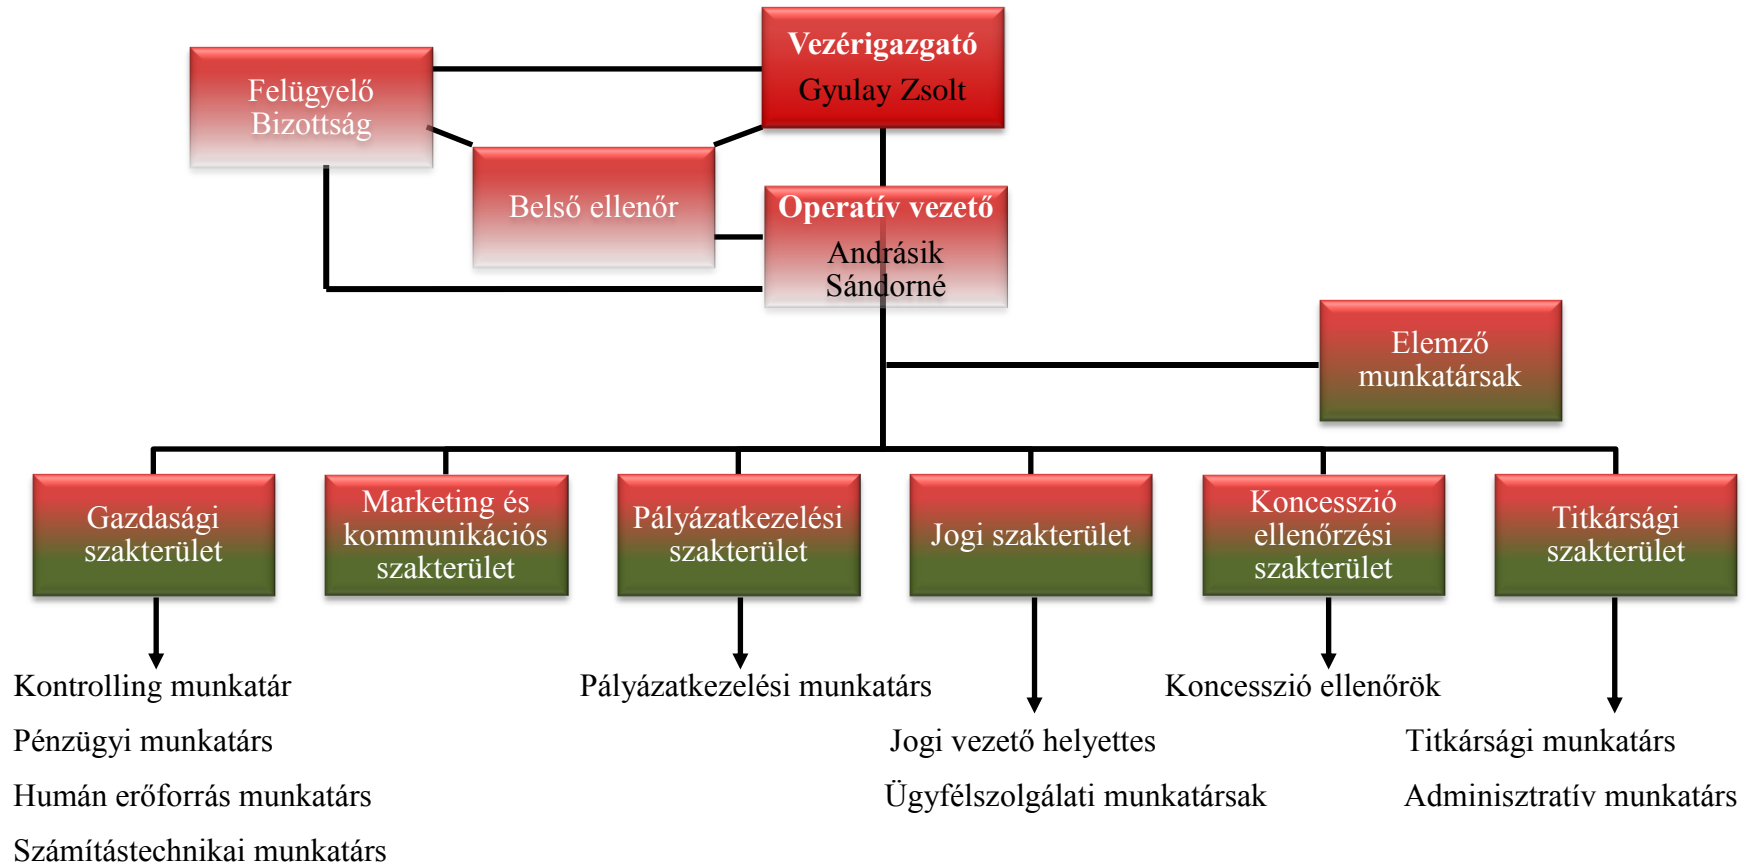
Vezérigazgató
Gyulay Zsolt

Felügyelő Bizottság

Belső ellenőr

Operatív vezető
Andrásik Sándorné

Elemző munkatársak

Gazdasági szakterület

Marketing és kommunikációs szakterület

Pályázatkezelési szakterület

Jogi szakterület

Koncesszió ellenőrzési szakterület

Titkársági szakterület

Kontrolling munkatár
Pénzügyi munkatárs
Humán erőforrás munkatárs
Számítástechnikai munkatárs

Pályázatkezelési munkatárs

Jogi vezető helyettes
Ügyfélszolgálati munkatársak

Koncesszió ellenőrök

Titkársági munkatárs
Adminisztratív munkatárs